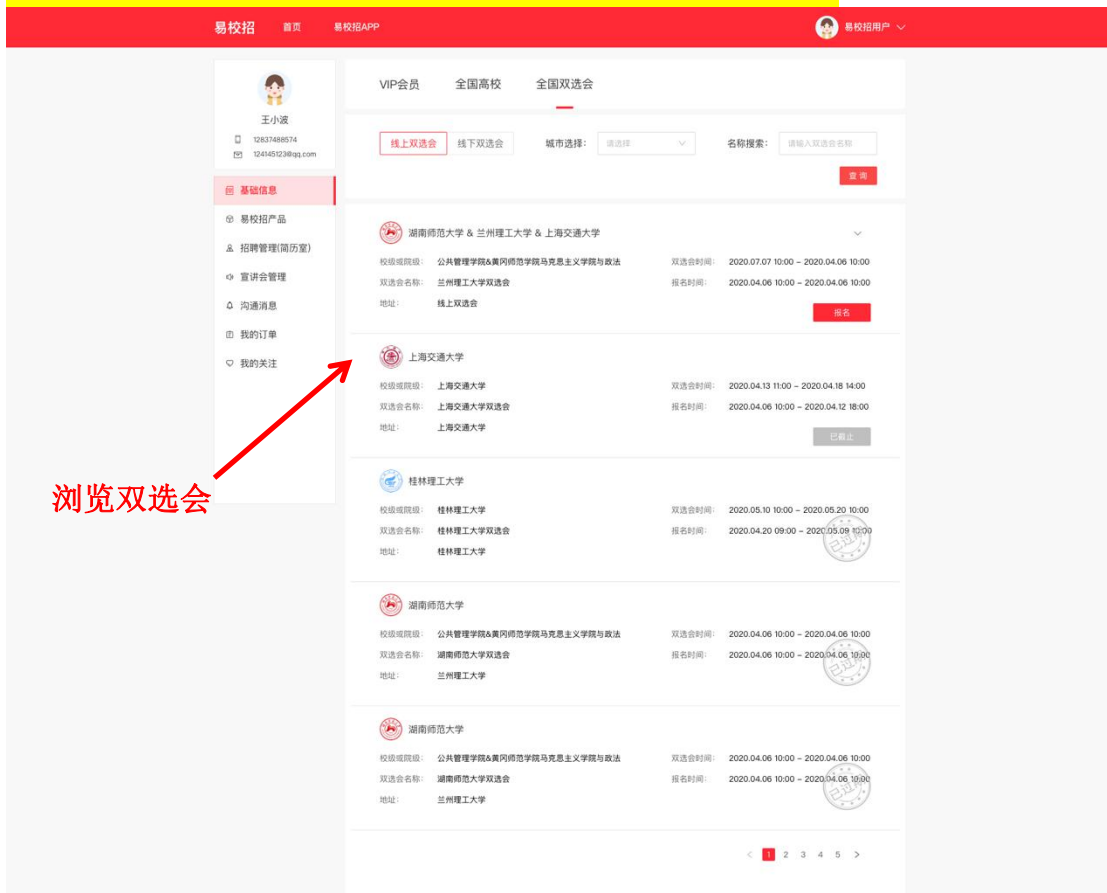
易校招 首页 易校招APP

易校招用户

王小波
12837488574
124145123@qq.com

基础信息
易校招产品
招聘管理(简历室)
宣讲会管理
沟通消息
我的订单
我的关注

浏览双选会

VIP会员 全国高校 全国双选会

线上双选会 线下双选会 城市选择: 请选择 名称搜索: 请输入双选会名称

查询

湖南师范大学 & 兰州理工大学 & 上海交通大学
校级或院级: 公共管理学院&黄冈师范学院马克思主义学院与政法
双选会时间: 2020.07.07 10:00 ~ 2020.04.06 10:00
双选会名称: 兰州理工大学双选会
报名时间: 2020.04.06 10:00 ~ 2020.04.06 10:00
地址: 线上双选会
报名

上海交通大学
校级或院级: 上海交通大学
双选会时间: 2020.04.13 11:00 ~ 2020.04.18 14:00
双选会名称: 上海交通大学双选会
报名时间: 2020.04.06 10:00 ~ 2020.04.12 18:00
地址: 上海交通大学
已截止

桂林理工大学
校级或院级: 桂林理工大学
双选会时间: 2020.05.10 10:00 ~ 2020.05.20 10:00
双选会名称: 桂林理工大学双选会
报名时间: 2020.04.20 09:00 ~ 2020.05.09 10:00
地址: 桂林理工大学
已过期

湖南师范大学
校级或院级: 公共管理学院&黄冈师范学院马克思主义学院与政法
双选会时间: 2020.04.06 10:00 ~ 2020.04.06 10:00
双选会名称: 湖南师范大学双选会
报名时间: 2020.04.06 10:00 ~ 2020.04.06 10:00
地址: 兰州理工大学
已过期

湖南师范大学
校级或院级: 公共管理学院&黄冈师范学院马克思主义学院与政法
双选会时间: 2020.04.06 10:00 ~ 2020.04.06 10:00
双选会名称: 湖南师范大学双选会
报名时间: 2020.04.06 10:00 ~ 2020.04.06 10:00
地址: 兰州理工大学
已过期

< 1 2 3 4 5 >